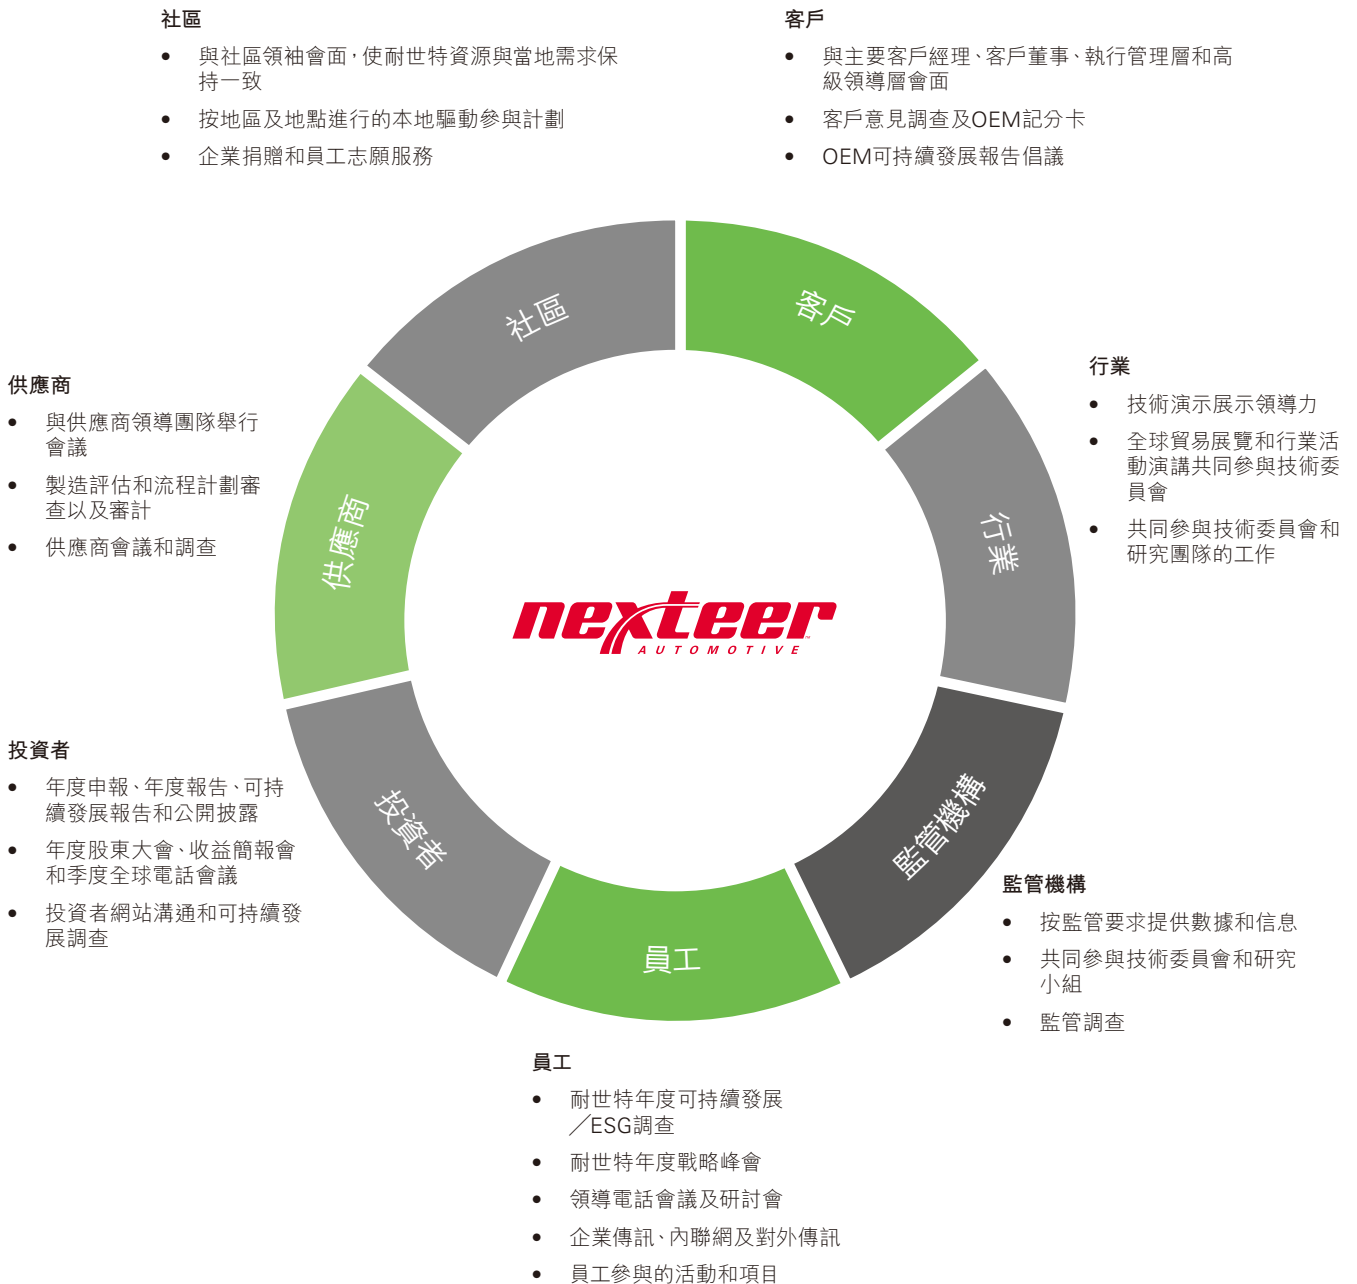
社區

- 與社區領袖會面，使耐世特資源與當地需求保持一致
- 按地區及地點進行的本地驅動參與計劃
- 企業捐贈和員工志願服務

客戶

- 與主要客戶經理、客戶董事、執行管理層和高級領導層會面
- 客戶意見調查及OEM記分卡
- OEM可持續發展報告倡議

供應商

- 與供應商領導團隊舉行會議
- 製造評估和流程計劃審查以及審計
- 供應商會議和調查

行業

- 技術演示展示領導力
- 全球貿易展覽和行業活動演講共同參與技術委員會
- 共同參與技術委員會和研究團隊的工作

社區

客戶

供應商

行業

nexteer AUTOMOTIVE

投資者

監管機構

員工

投資者

- 年度申報、年度報告、可持續發展報告和公開披露
- 年度股東大會、收益簡報會和季度全球電話會議
- 投資者網站溝通和可持續發展調查

監管機構

- 按監管要求提供數據和信息
- 共同參與技術委員會和研究小組
- 監管調查

員工

- 耐世特年度可持續發展／ESG調查
- 耐世特年度戰略峰會
- 領導電話會議及研討會
- 企業傳訊、內聯網及對外傳訊
- 員工參與的活動和項目